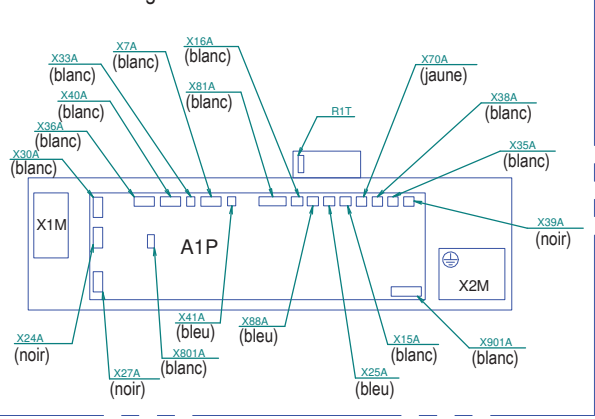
X7A
(blanc)

X16A
(blanc)

X33A
(blanc)

X81A
(blanc)

X70A
(jaune)

X40A
(blanc)

X38A
(blanc)

R1T

X36A
(blanc)

X35A
(blanc)

X30A
(blanc)

X1M

A1P

X39A
(noir)

X2M

X41A
(bleu)

X88A
(bleu)

X24A
(noir)

X801A
(blanc)

X15A
(blanc)

X901A
(blanc)

X27A
(noir)

X25A
(bleu)